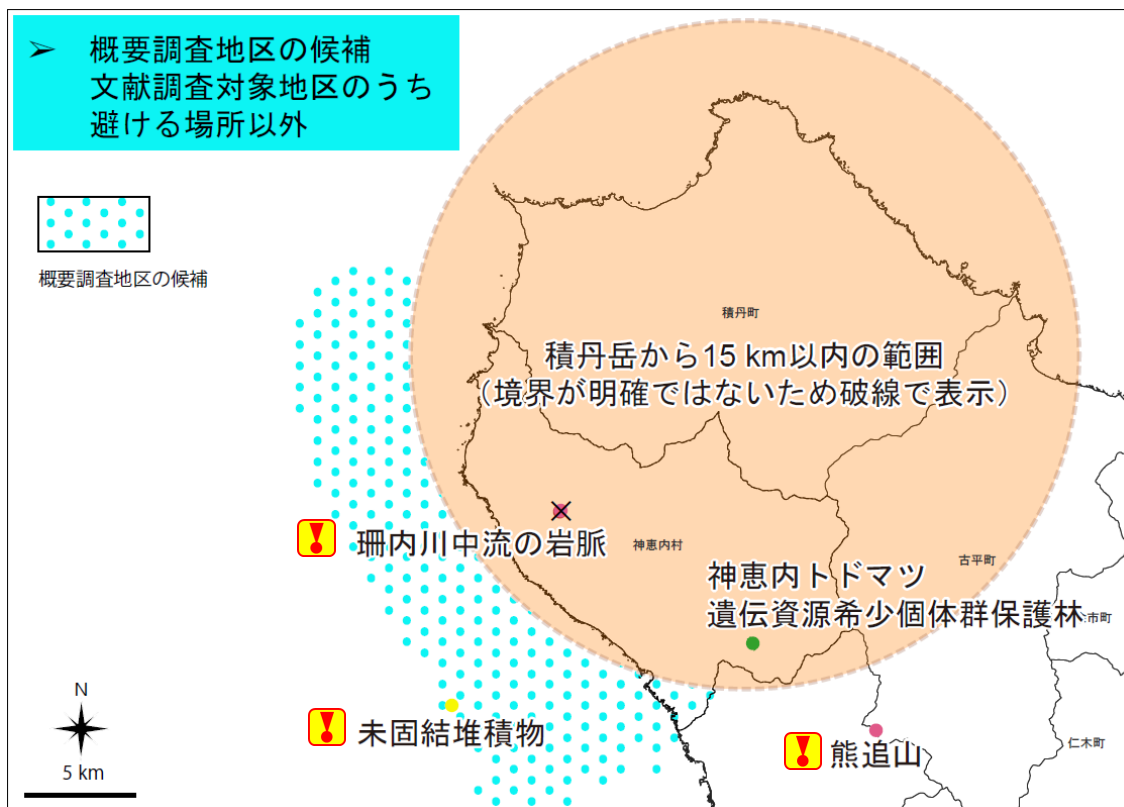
➢ 概要調査地区の候補
文献調査対象地区のうち
避ける場所以外

概要調査地区の候補

積丹町

積丹岳から15 km以内の範囲
（境界が明確ではないため破線で表示）

珊内川中流の岩脈

神恵内村

古平町

神恵内トドマツ
遺伝資源希少個体群保護林

市町

未固結堆積物

熊追山

仁木町

N

5 km